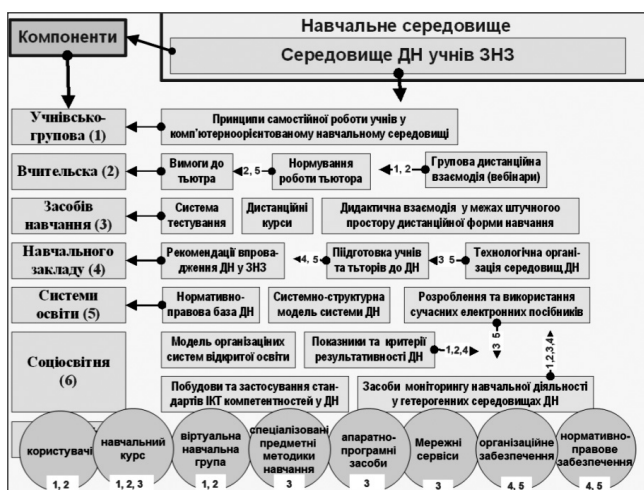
Навчальне середовище

Середовище ДН учнів ЗНЗ

Компоненти

Учнівсько-групова (1)

Принципи самостійної роботи учнів у комп'ютерноорієнтованому навчальному середовищі

Вчительська (2)

Вимоги до тьютора

2, 5

Нормування роботи тьютора

1, 2

Групова дистанційна взаємодія (вебінари)

Засобів навчання (3)

Система тестування

Дистанційні курси

Дидактична взаємодія у межах штучного простору дистанційної форми навчання

Навчального закладу (4)

Рекомендації впровадження ДН у ЗНЗ

4, 5

Підготовка учнів та тьюторів до ДН

3 5

Технологічна організація середовищ ДН

Системи освіти (5)

Нормативно-правова база ДН

Системно-структурна модель системи ДН

Розроблення та використання сучасних електронних посібників

Соціосвітня (6)

Модель організаційних систем відкритої освіти

Показники та критерії результативності ДН

1,2,4

3 5

1,2,3,4

Побудови та застосування стандартів ІКТ компетентностей у ДН

Засоби моніторингу навчальної діяльності у гетерогенних середовищах ДН

користувачі
1, 2

навчальний курс
1, 2, 3

віртуальна навчальна група
1, 2

спеціалізовані предметні методики навчання
3

апаратно-програмні засоби
3

Мережні сервіси
3

організаційне забезпечення
4, 5

нормативно-правове забезпечення
4, 5